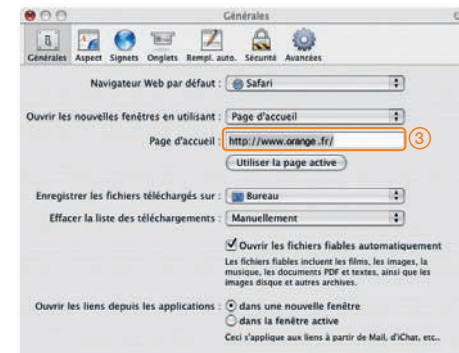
Générales

Générales Aspect Signets Onglets Rempl. auto. Sécurité Avancées

Navigateur Web par défaut : Safari

Ouvrir les nouvelles fenêtres en utilisant : Page d'accueil

Page d'accueil : http://www.orange .fr/

3

Utiliser la page active

Enregistrer les fichiers téléchargés sur : Bureau

Effacer la liste des téléchargements : Manuellement

Ouvrir les fichiers fiables automatiquement

Les fichiers fiables incluent les films, les images, la musique, les documents PDF et textes, ainsi que les images disque et autres archives.

Ouvrir les liens depuis les applications : dans une nouvelle fenêtre

dans la fenêtre active

Ceci s'applique aux liens à partir de Mail, d'iChat, etc..